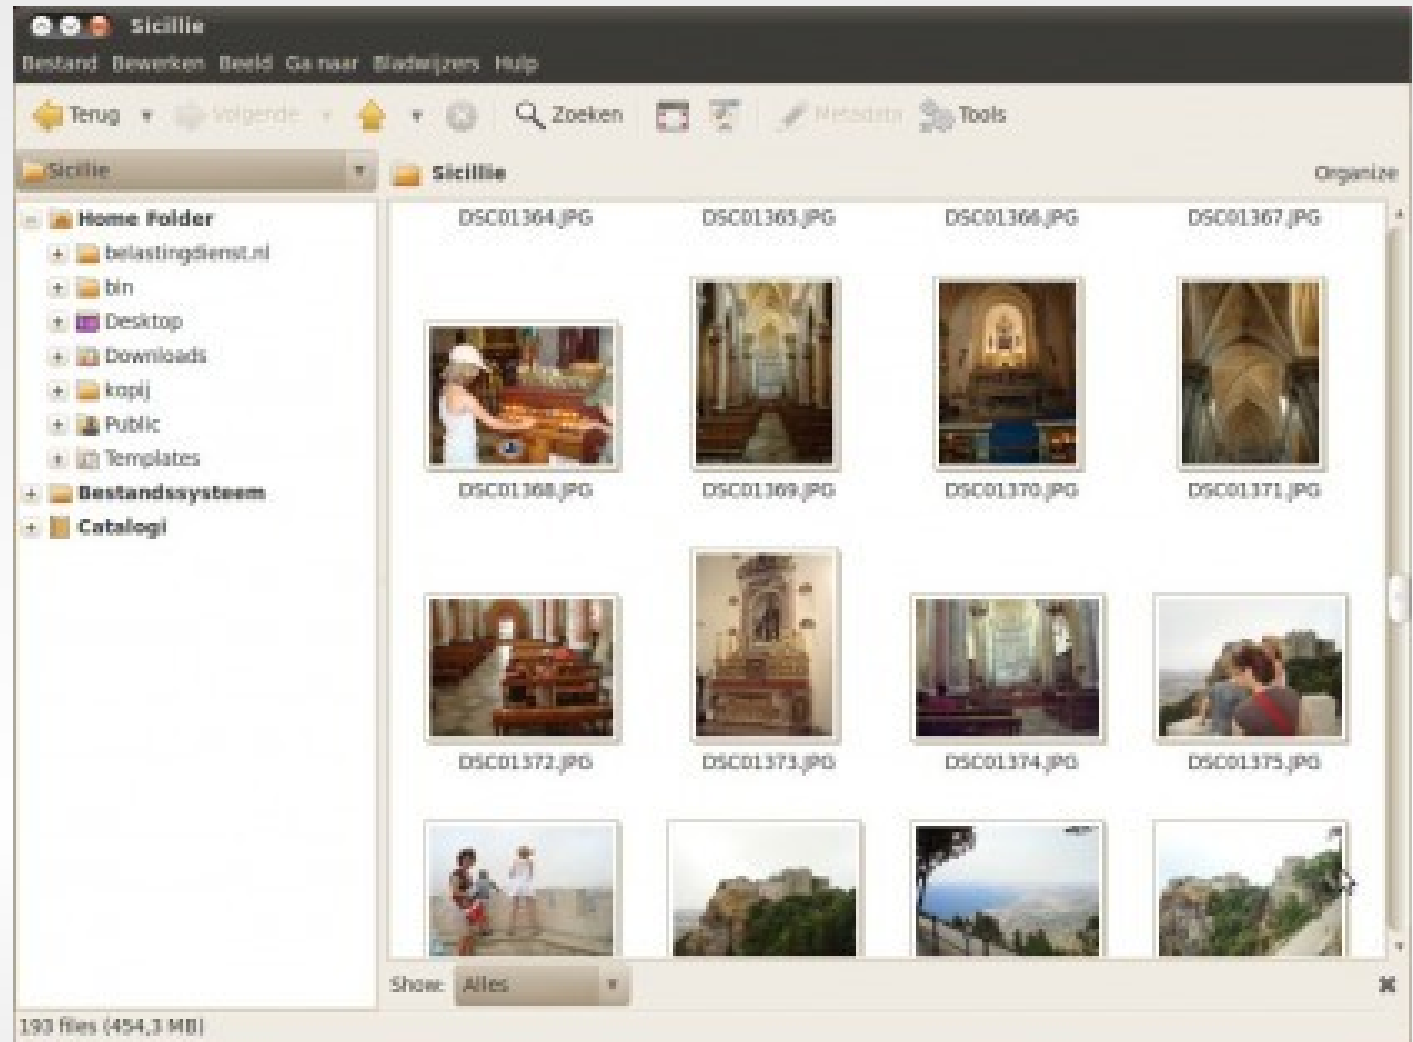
Sicilie

Bestand Bewerken Beeld Ga naar Bladwijzers Hulp

Terug Volgende Zoeken Metadata Tools

Sicilie

Sicilie

Organize

Home Folder
belastingdienst.nl
bin
Desktop
Downloads
kopij
Public
Templates
Bestandssysteem
Catalogi

DSC01364.JPG DSC01365.JPG DSC01366.JPG DSC01367.JPG

DSC01368.JPG DSC01369.JPG DSC01370.JPG DSC01371.JPG

DSC01372.JPG DSC01373.JPG DSC01374.JPG DSC01375.JPG

Show: Alles

193 files (454,3 MB)